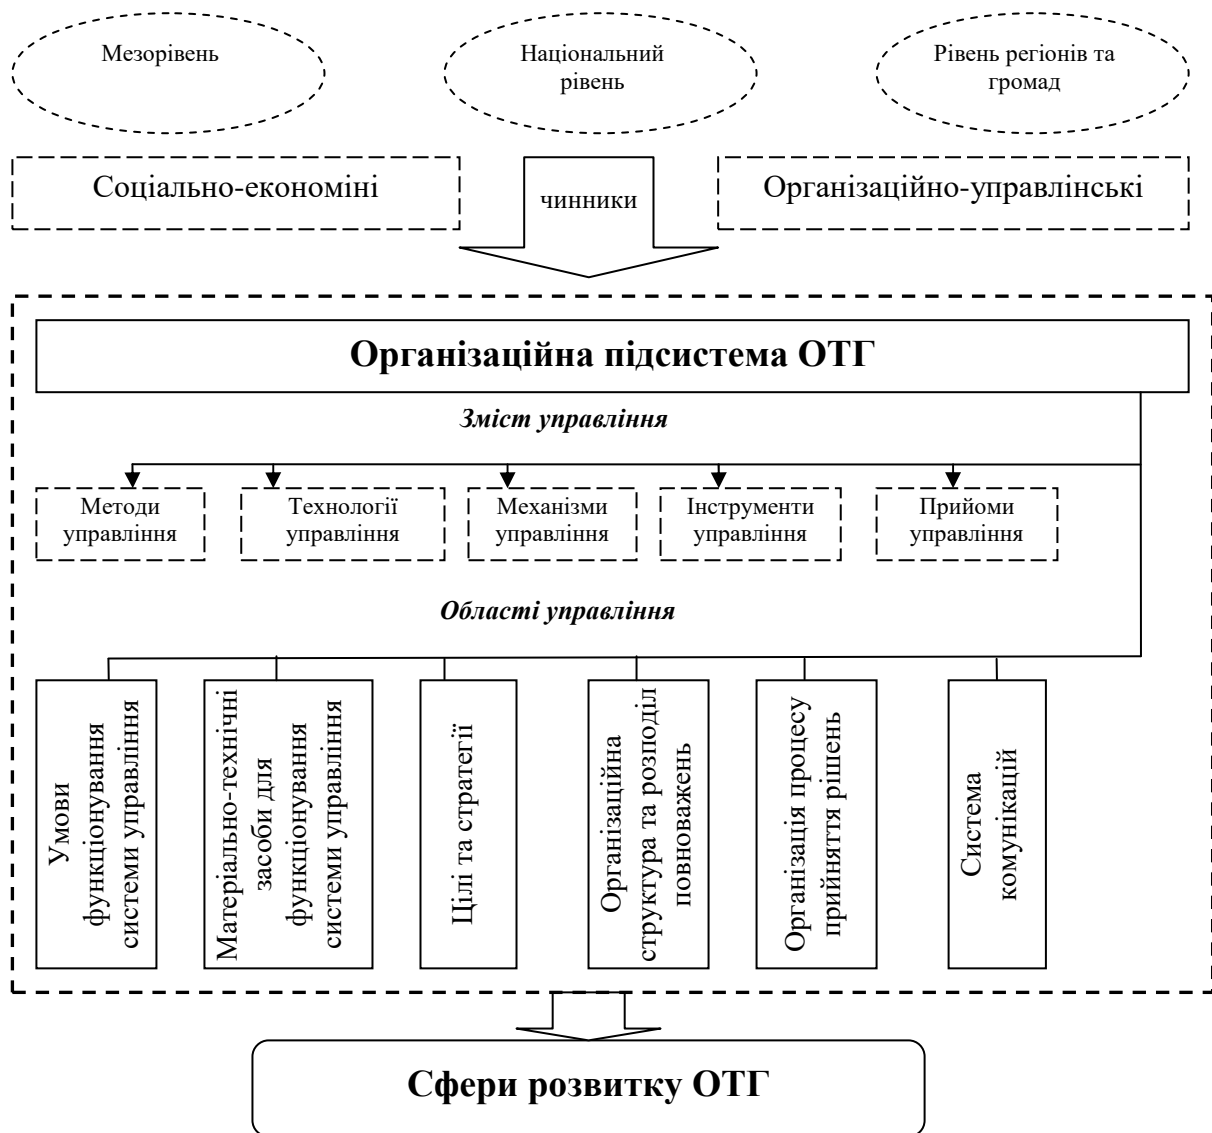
Мезорівень

Національний рівень

Рівень регіонів та громад

Соціально-економіні

чинники

Організаційно-управлінські

Організаційна підсистема ОТГ

Зміст управління

Методи управління

Технології управління

Механізми управління

Інструменти управління

Прийоми управління

Області управління

Умови функціонування системи управління

Матеріально-технічні засоби для функціонування системи управління

Цілі та стратегії

Організаційна структура та розподіл повноважень

Організація процесу прийняття рішень

Система комунікацій

Сфери розвитку ОТГ